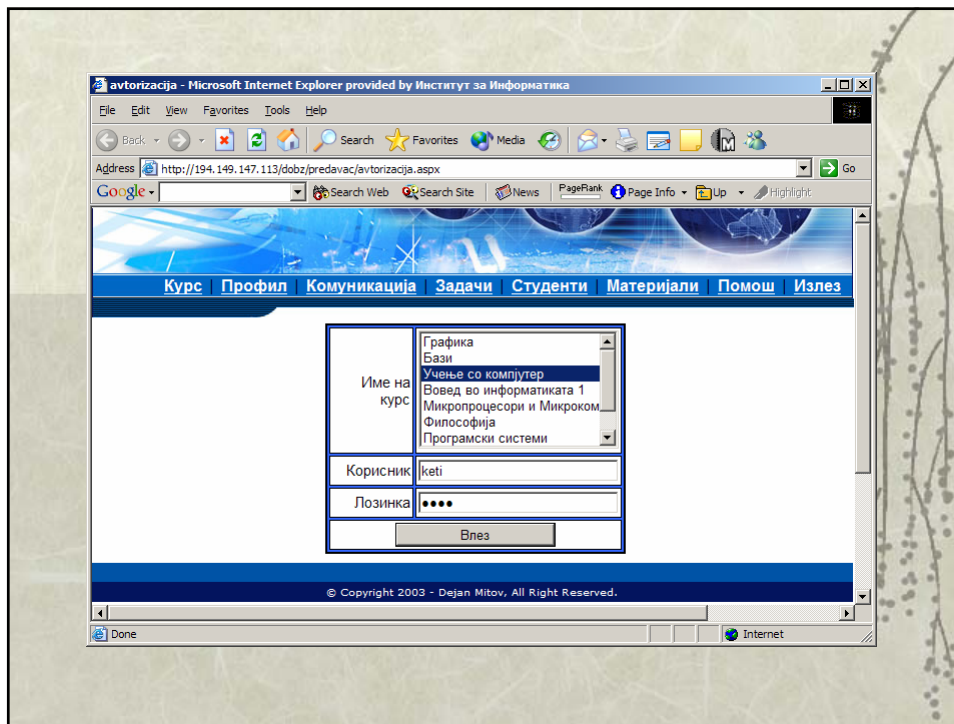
avtorizacija - Microsoft Internet Explorer provided by Институт за Информатика

File Edit View Favorites Tools Help

Back Search Favorites Media

Address http://194.149.147.113/dobz/predavac/avtorizacija.aspx Go

Google Search Web Search Site News PageRank Page Info Up Highlight

Курс | Профил | Комуникација | Задачи | Студенти | Материјали | Помош | Излез

| Име на курс | Графика<br>Бази<br>Учење со компјутер<br>Вовед во информатиката 1<br>Микропроцесори и Микроком<br>Философија<br>Програмски системи |
|---|---|
| Корисник | keti |
| Лозинка | •••• |
| Влез | |

© Copyright 2003 - Dejan Mitov, All Right Reserved.

Done Internet